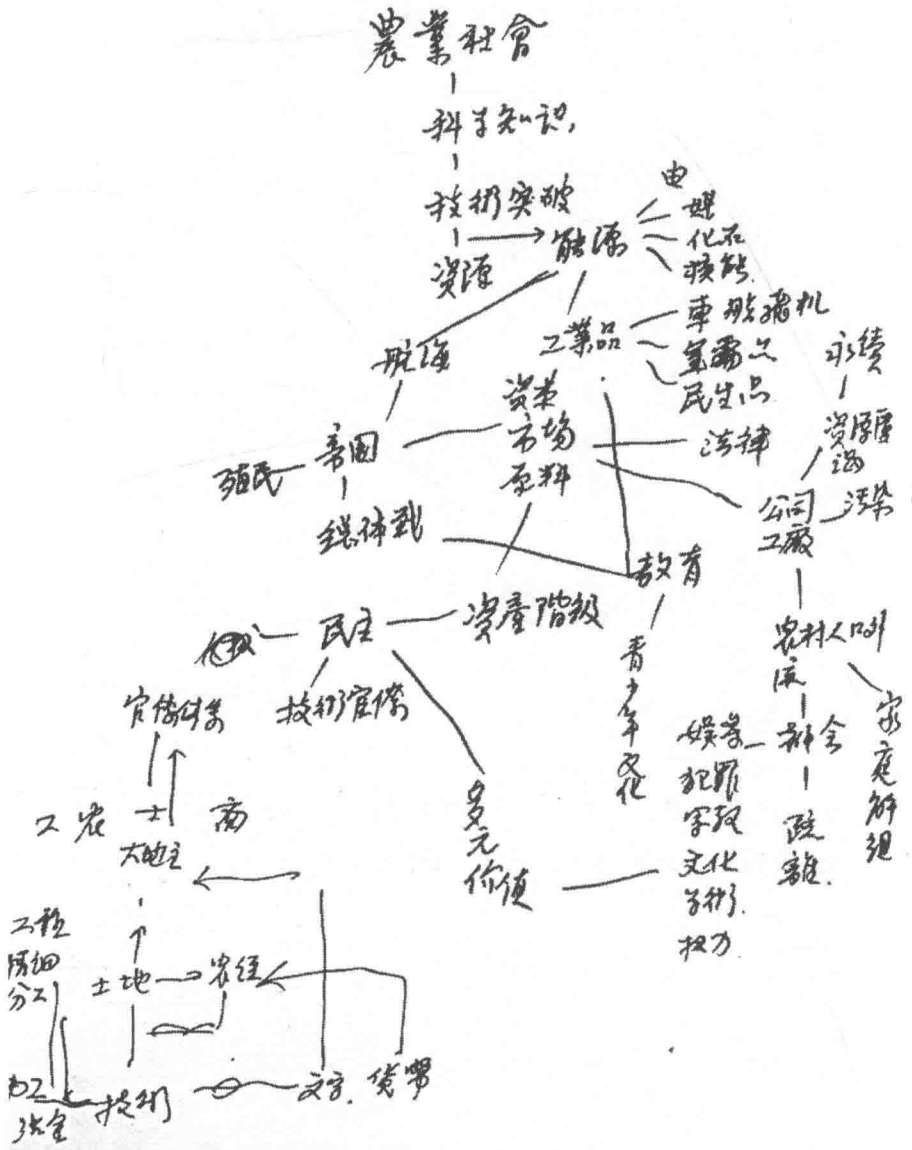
農業社會
科学知識
技術突破
資源
能源
电
煤
化石
核能
工業品
車 船 機 机
軍需品
民生品
殖民
帝国
脱途
資本
市场
原料
法律
永续
資源
污染
公司
工厰
世界大戰
教育
資產階級
民主
技術官僚
官僚體系
工 农 士 商
大地主
土地
农经
技術
文字
货币
工種
分工
多元
价值
青少年文化
农村人口
家庭解组
社会
政党
娱乐
犯罪
学校
文化
艺术
权力